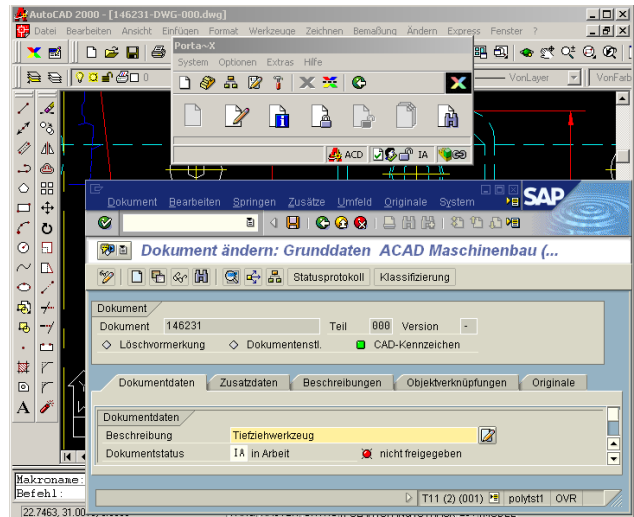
AutoCAD 2000 - [146231-DWG-000.dwg]

Datei Bearbeiten Ansicht Einfügen Format Werkzeuge Zeichnen Bemaßung Ändern Express Fenster ?

0

VonLayer

VonFarbe

Porta~X

System Optionen Extras Hilfe

ACD IA

Dokument Bearbeiten Springen Zusätze Umfeld Originale System

SAP

Dokument ändern: Grunddaten ACAD Maschinenbau (...

Statusprotokoll Klassifizierung

Dokument

Dokument 146231 Teil 000 Version -

Löschvormerkung Dokumentenstl. CAD-Kennzeichen

Dokumentdaten Zusatzdaten Beschreibungen Objektverknüpfungen Originale

Dokumentdaten

Beschreibung Tiefziehwerkzeug

Dokumentstatus IA in Arbeit nicht freigegeben

T11 (2) (001) polytst1 OVR

Makroname:

Befehl:

22.7463, 31.00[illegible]